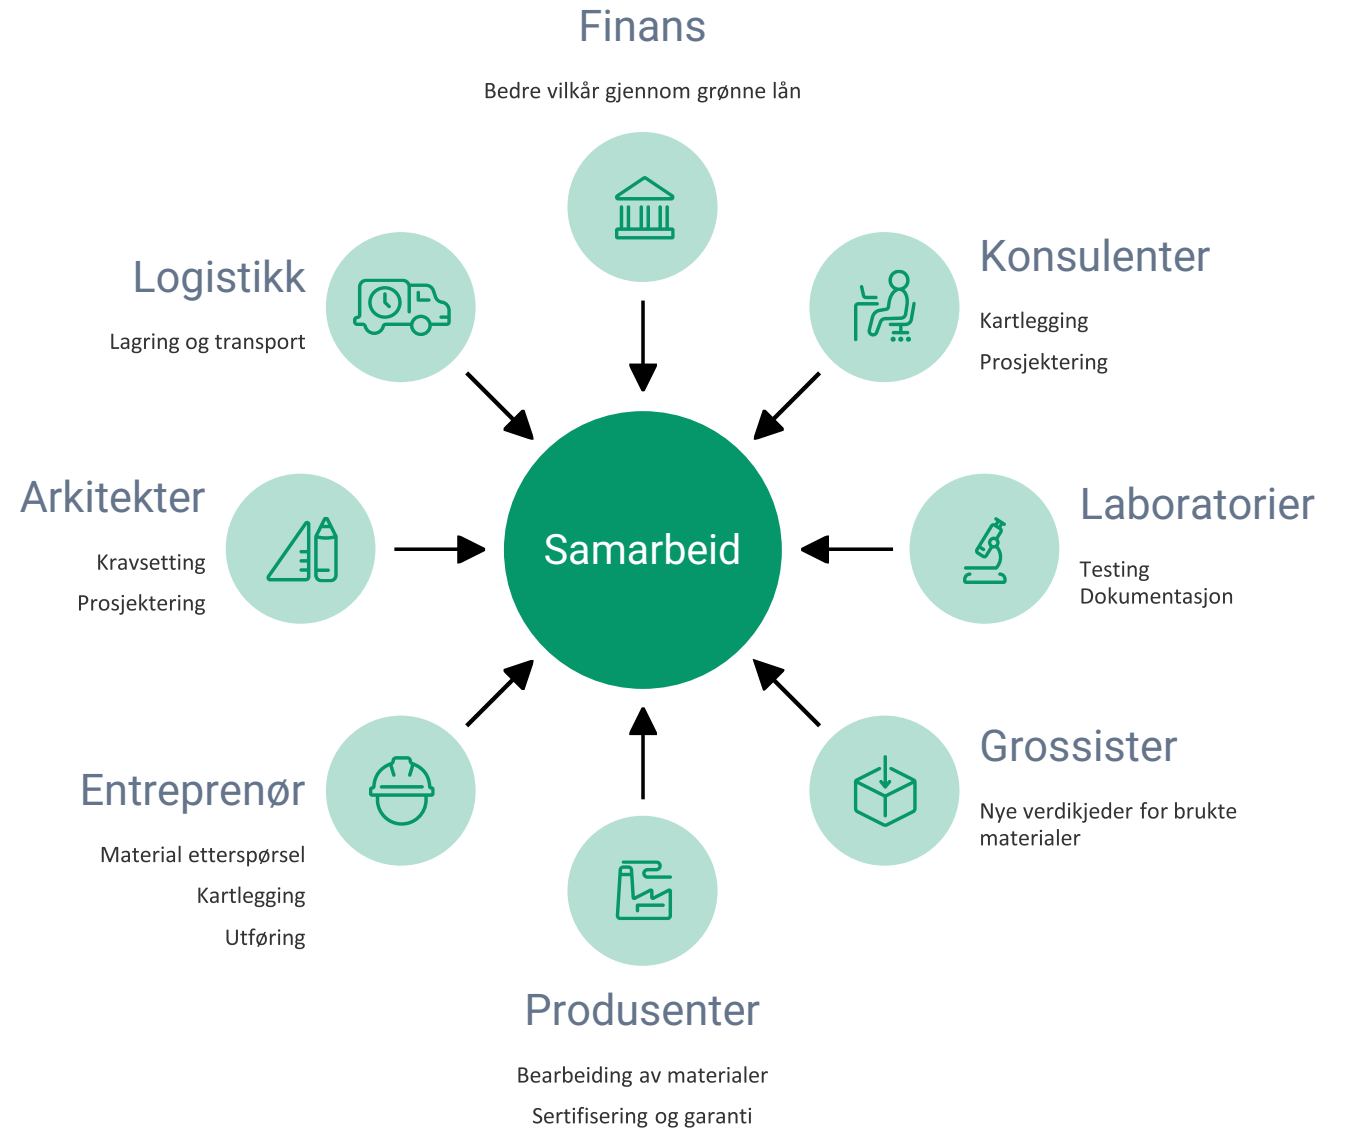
Finans

Bedre vilkår gjennom grønne lån

Logistikk

Lagring og transport

Konsulenter

Kartlegging

Prosjektering

Arkitekter

Kravsetting

Prosjektering

Samarbeid

Laboratorier

Testing
Dokumentasjon

Entreprenør

Material etterspørsel

Kartlegging

Utføring

Grossister

Nye verdikjeder for brukte materialer

Produsenter

Bearbeiding av materialer

Sertifisering og garanti